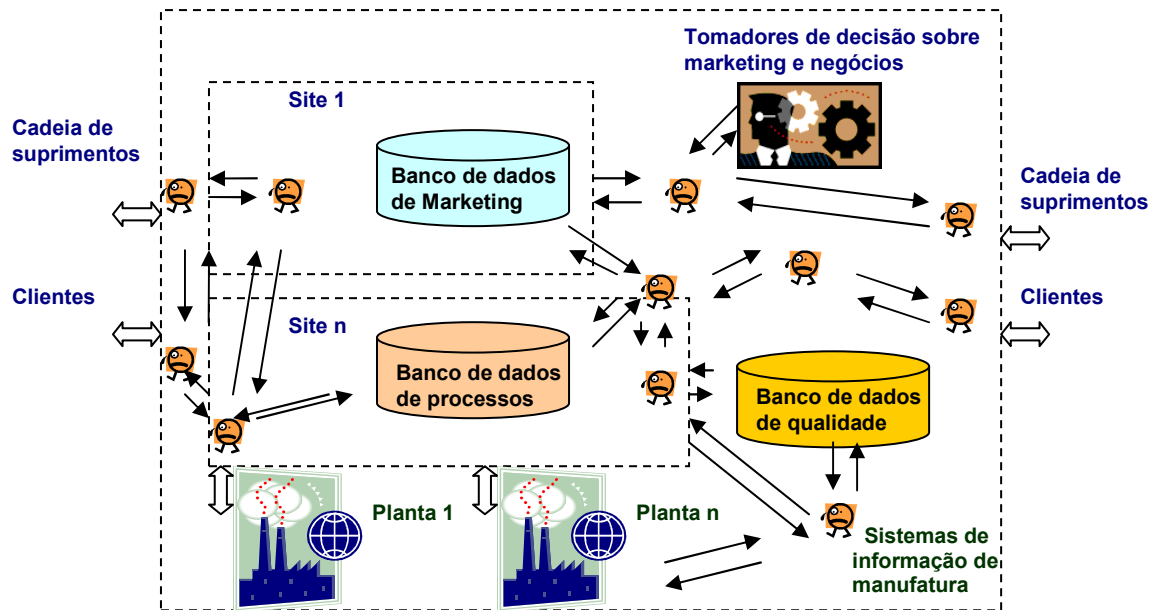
Tomadores de decisão sobre marketing e negócios

Site 1

Cadeia de suprimentos

Banco de dados de Marketing

Cadeia de suprimentos

Clientes

Site n

Clientes

Banco de dados de processos

Banco de dados de qualidade

Planta 1

Planta n

Sistemas de informação de manufatura